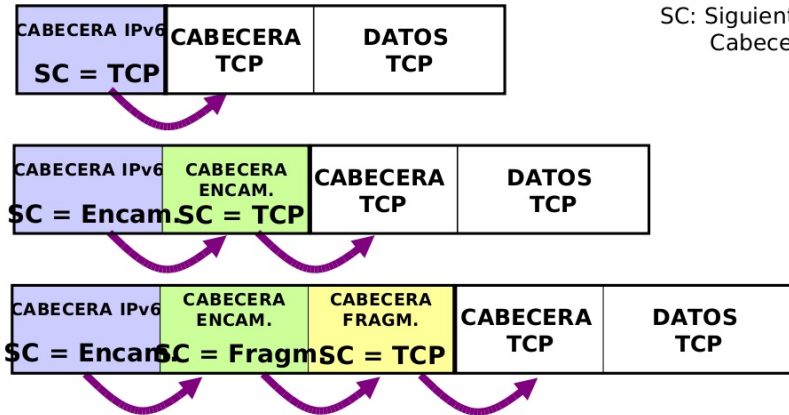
CABECERA IPv6
SC = TCP

CABECERA TCP

DATOS TCP

SC: Siguient
Cabece

CABECERA IPv6
SC = Encam.

CABECERA ENCAM.
SC = TCP

CABECERA TCP

DATOS TCP

CABECERA IPv6
SC = Encam.

CABECERA ENCAM.
SC = Fragm

CABECERA FRAGM.
SC = TCP

CABECERA TCP

DATOS TCP